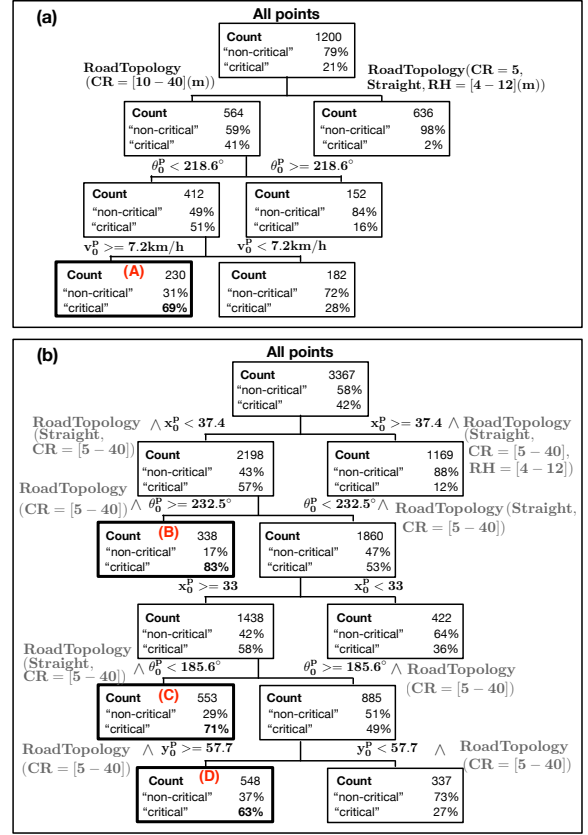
(a)

All points

| Count | 1200 |
|---|---|
| "non-critical" | 79% |
| "critical" | 21% |

$\mathbf{RoadTopology}$ $(\mathbf{CR} = [\mathbf{10-40}](\mathbf{m}))$

$\mathbf{RoadTopology}(\mathbf{CR} = \mathbf{5}, \mathbf{Straight}, \mathbf{RH} = [\mathbf{4-12}](\mathbf{m}))$

| Count | 564 |
|---|---|
| "non-critical" | 59% |
| "critical" | 41% |

| Count | 636 |
|---|---|
| "non-critical" | 98% |
| "critical" | 2% |

$\theta_0^P < \mathbf{218.6}^\circ$

$\theta_0^P >= \mathbf{218.6}^\circ$

| Count | 412 |
|---|---|
| "non-critical" | 49% |
| "critical" | 51% |

| Count | 152 |
|---|---|
| "non-critical" | 84% |
| "critical" | 16% |

$\mathbf{v_0^P} >= \mathbf{7.2km/h}$

$\mathbf{v_0^P} < \mathbf{7.2km/h}$

| Count (A) | 230 |
|---|---|
| "non-critical" | 31% |
| "critical" | 69% |

| Count | 182 |
|---|---|
| "non-critical" | 72% |
| "critical" | 28% |

(b)

All points

| Count | 3367 |
|---|---|
| "non-critical" | 58% |
| "critical" | 42% |

$\mathbf{RoadTopology}$ $\wedge$ $\mathbf{x_0^P} < \mathbf{37.4}$ $(\mathbf{Straight}, \mathbf{CR} = [\mathbf{5-40}])$

$\mathbf{x_0^P} >= \mathbf{37.4}$ $\wedge$ $\mathbf{RoadTopology}$ $(\mathbf{Straight}, \mathbf{CR} = [\mathbf{5-40}], \mathbf{RH} = [\mathbf{4-12}])$

| Count | 2198 |
|---|---|
| "non-critical" | 43% |
| "critical" | 57% |

| Count | 1169 |
|---|---|
| "non-critical" | 88% |
| "critical" | 12% |

$\mathbf{RoadTopology}$ $(\mathbf{CR} = [\mathbf{5-40}])$ $\wedge$ $\theta_0^P >= \mathbf{232.5}^\circ$

$\theta_0^P < \mathbf{232.5}^\circ$ $\wedge$ $\mathbf{RoadTopology}$ $(\mathbf{Straight}, \mathbf{CR} = [\mathbf{5-40}])$

| Count (B) | 338 |
|---|---|
| "non-critical" | 17% |
| "critical" | 83% |

| Count | 1860 |
|---|---|
| "non-critical" | 47% |
| "critical" | 53% |

$\mathbf{x_0^P} >= \mathbf{33}$

$\mathbf{x_0^P} < \mathbf{33}$

| Count | 1438 |
|---|---|
| "non-critical" | 42% |
| "critical" | 58% |

| Count | 422 |
|---|---|
| "non-critical" | 64% |
| "critical" | 36% |

$\mathbf{RoadTopology}$ $(\mathbf{Straight}, \mathbf{CR} = [\mathbf{5-40}])$ $\wedge$ $\theta_0^P < \mathbf{185.6}^\circ$

$\theta_0^P >= \mathbf{185.6}^\circ$ $\wedge$ $\mathbf{RoadTopology}$ $(\mathbf{CR} = [\mathbf{5-40}])$

| Count (C) | 553 |
|---|---|
| "non-critical" | 29% |
| "critical" | 71% |

| Count | 885 |
|---|---|
| "non-critical" | 51% |
| "critical" | 49% |

$\mathbf{RoadTopology}$ $(\mathbf{CR} = [\mathbf{5-40}])$ $\wedge$ $\mathbf{y_0^P} >= \mathbf{57.7}$

$\mathbf{y_0^P} < \mathbf{57.7}$ $\wedge$ $\mathbf{RoadTopology}$ $(\mathbf{CR} = [\mathbf{5-40}])$

| Count (D) | 548 |
|---|---|
| "non-critical" | 37% |
| "critical" | 63% |

| Count | 337 |
|---|---|
| "non-critical" | 73% |
| "critical" | 27% |